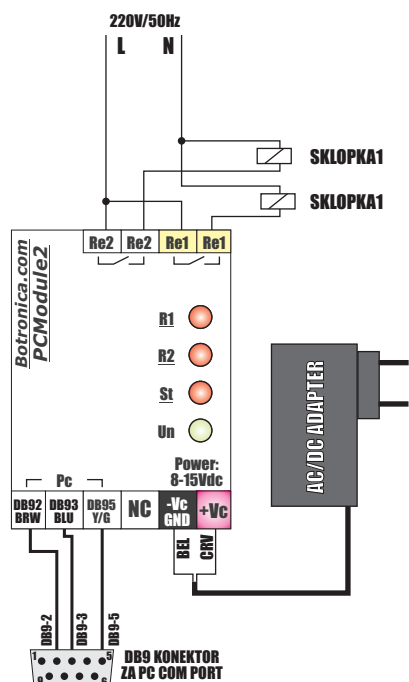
220V/50Hz

L N

SKLOPKA1

SKLOPKA1

Re2 Re2 Re1 Re1

Botronica.com
PCModule2

R1

R2

St

Un

AC/DC ADAPTER

Power:
8-15Vdc

Pc

DB92 BRW

DB93 BLU

DB95 Y/G

NC

-Vc GND

+Vc

BEL

CRV

DB9-2

DB9-3

DB9-5

1

5

DB9 KONEKTOR
ZA PC COM PORT